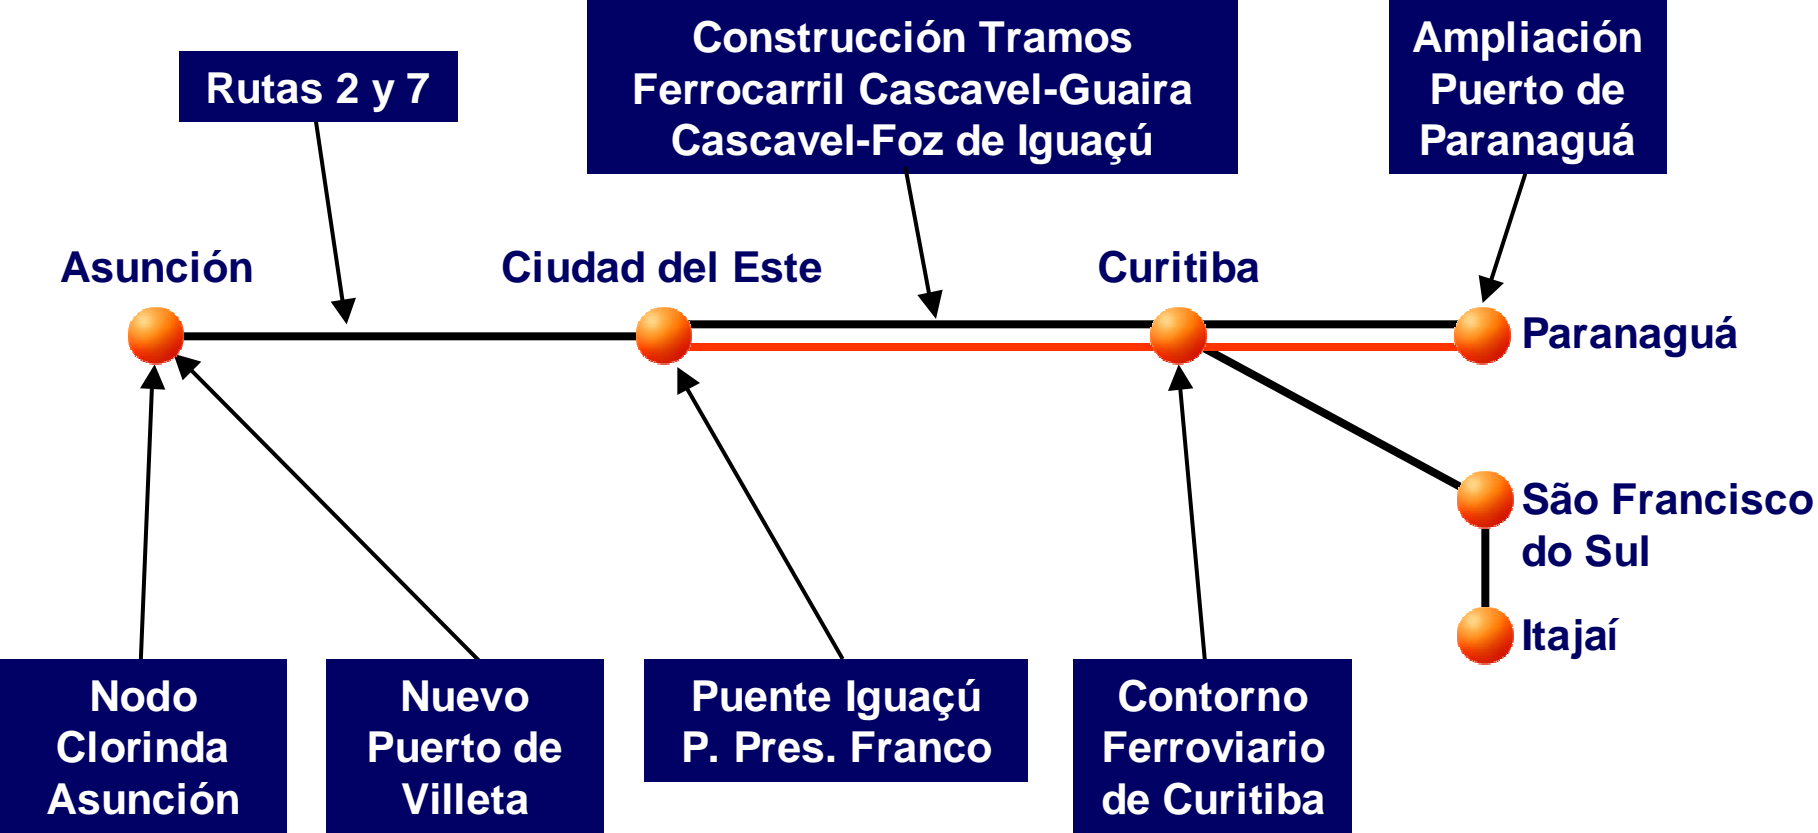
Rutas 2 y 7

Construcción Tramos
Ferrocarril Cascavel-Guaira
Cascavel-Foz de Iguaçú

Ampliación
Puerto de
Paranaguá

Asunción

Ciudad del Este

Curitiba

Paranaguá

São Francisco do Sul

Itajaí

Nodo
Clorinda
Asunción

Nuevo
Puerto de
Villeta

Puente Iguaçú
P. Pres. Franco

Contorno
Ferroviario
de Curitiba